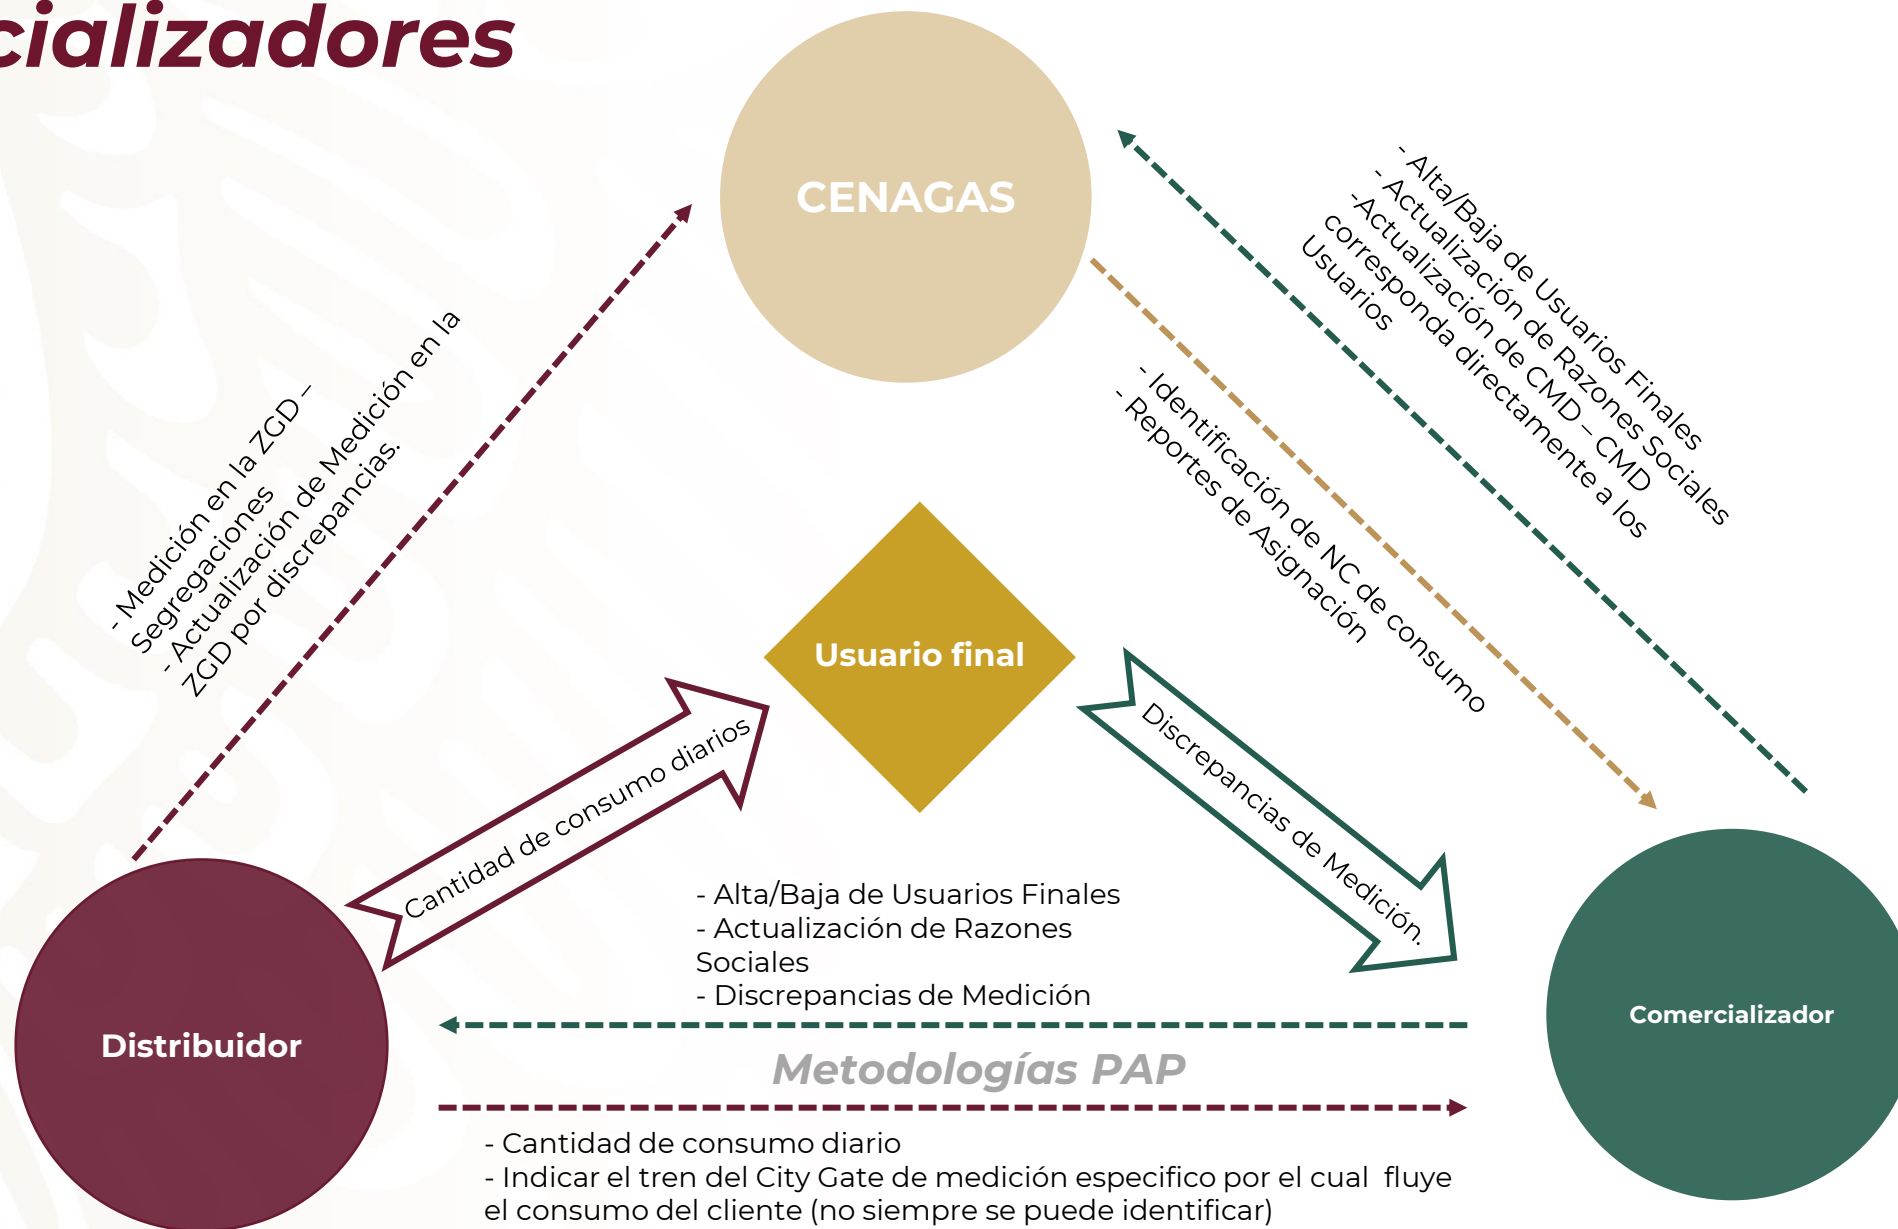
cializadores

CENAGAS

- Medición en la ZGD –
Segregaciones
- Actualización de Medición en la ZGD por discrepancias.

- Alta/Baja de Usuarios Finales
- Actualización de Razones Sociales
-Actualización de CMD – CMD corresponda directamente a los Usuarios

- Identificación de NC de consumo
- Reportes de Asignación

Usuario final

Cantidad de consumo diarios

Discrepancias de Medición.

- Alta/Baja de Usuarios Finales
- Actualización de Razones Sociales
- Discrepancias de Medición

Metodologías PAP

- Cantidad de consumo diario
- Indicar el tren del City Gate de medición especifico por el cual fluye el consumo del cliente (no siempre se puede identificar)

Distribuidor

Comercializador